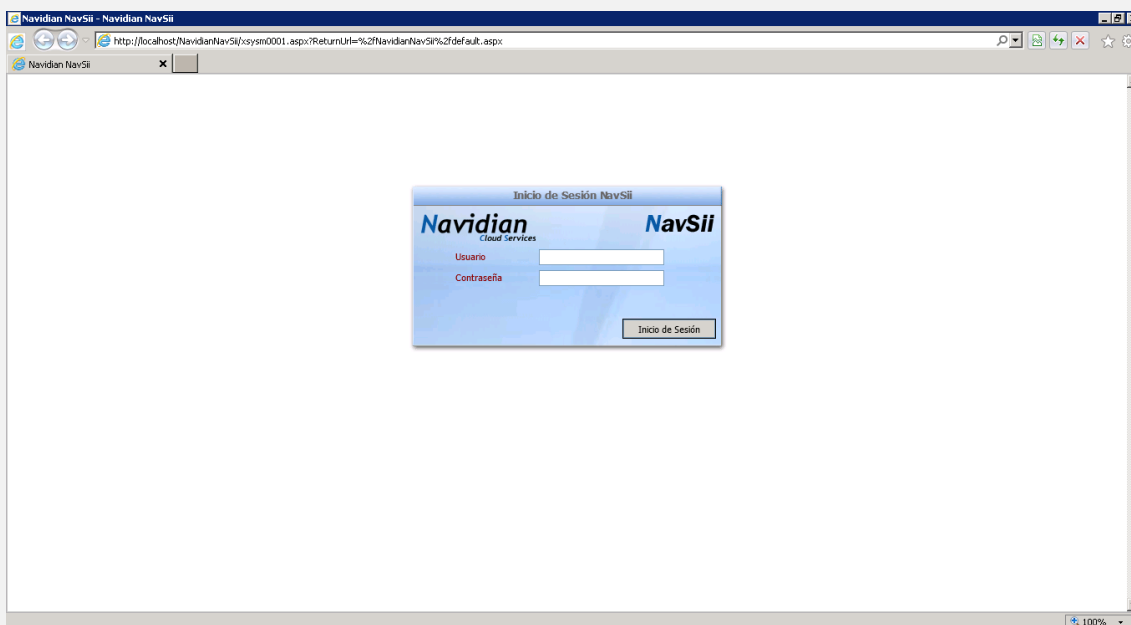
Navidian NavSii - Navidian NavSii

http://localhost/NavidianNavSii/xsysm0001.aspx?ReturnUrl=%2fNavidianNavSii%2fdefault.aspx

Navidian NavSii

Inicio de Sesión NavSii

Navidian
Cloud Services

NavSii

Usuario

Contraseña

Inicio de Sesión

100%